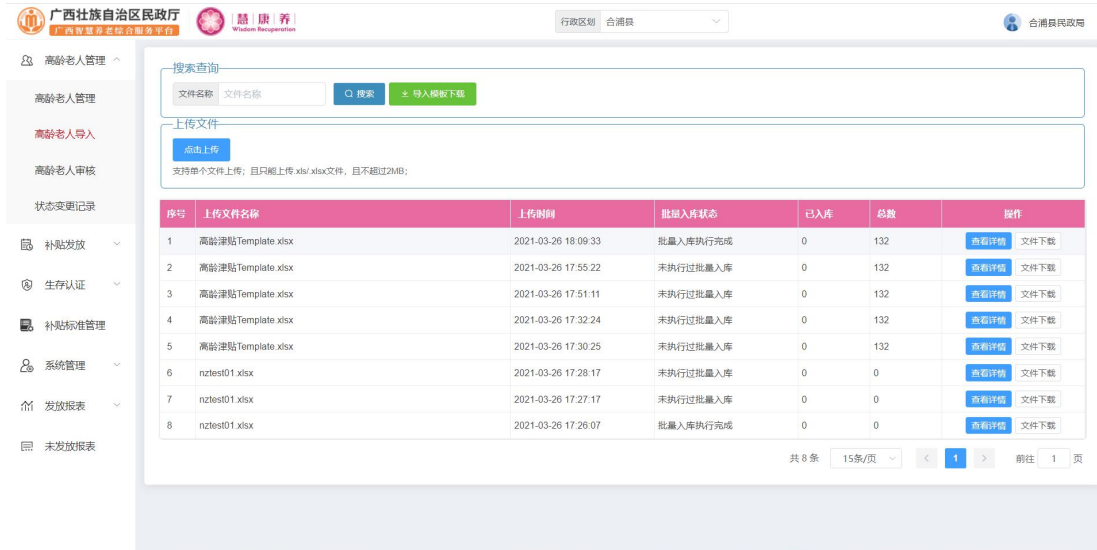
广西壮族自治区民政厅
广西智慧养老综合服务平台
慧 康 养
Wisdom Recuperation

行政区划 合浦县

合浦县民政局

高龄老人管理
高龄老人管理
高龄老人导入
高龄老人审核
状态变更记录
补贴发放
生存认证
补贴标准管理
系统管理
发放报表
未发放报表

搜索查询
文件名称 文件名称
搜索
导入模板下载

上传文件
点击上传
支持单个文件上传；且只能上传.xls/.xlsx文件，且不超过2MB；

| 序号 | 上传文件名称 | 上传时间 | 批量入库状态 | 已入库 | 总数 | 操作 |
|---|---|---|---|---|---|---|
| 1 | 高龄津贴Template.xlsx | 2021-03-26 18:09:33 | 批量入库执行完成 | 0 | 132 | 查看详情 文件下载 |
| 2 | 高龄津贴Template.xlsx | 2021-03-26 17:55:22 | 未执行过批量入库 | 0 | 132 | 查看详情 文件下载 |
| 3 | 高龄津贴Template.xlsx | 2021-03-26 17:51:11 | 未执行过批量入库 | 0 | 132 | 查看详情 文件下载 |
| 4 | 高龄津贴Template.xlsx | 2021-03-26 17:32:24 | 未执行过批量入库 | 0 | 132 | 查看详情 文件下载 |
| 5 | 高龄津贴Template.xlsx | 2021-03-26 17:30:25 | 未执行过批量入库 | 0 | 132 | 查看详情 文件下载 |
| 6 | nztest01.xlsx | 2021-03-26 17:28:17 | 未执行过批量入库 | 0 | 0 | 查看详情 文件下载 |
| 7 | nztest01.xlsx | 2021-03-26 17:27:17 | 未执行过批量入库 | 0 | 0 | 查看详情 文件下载 |
| 8 | nztest01.xlsx | 2021-03-26 17:26:07 | 批量入库执行完成 | 0 | 0 | 查看详情 文件下载 |

共 8 条 15条/页 1 前往 1 页